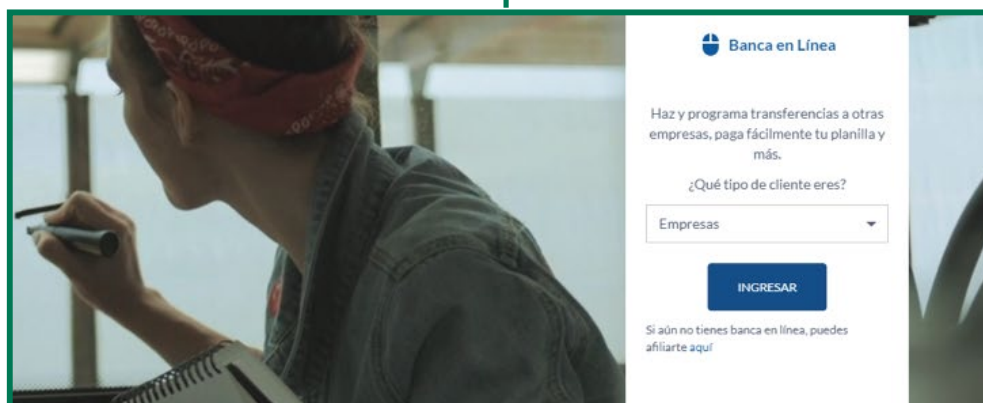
Banca en Línea

Haz y programa transferencias a otras empresas, paga fácilmente tu planilla y más.

¿Qué tipo de cliente eres?

Empresas

INGRESAR

Si aún no tienes banca en línea, puedes afiliarte aquí